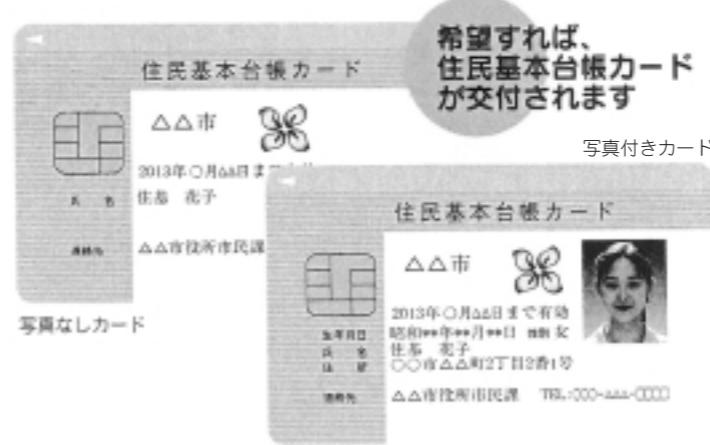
希望すれば、
住民基本台帳カード
が交付されます

写真付きカード

住民基本台帳カード

△△市

2013年○月△△日まで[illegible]

氏名

住基　花子

連絡先

△△市役所市民課

写真なしカード

住民基本台帳カード

△△市

2013年○月△△日まで有効

生年月日

昭和**年**月**日　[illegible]女

氏名

住基　花子

住所

○○市△△町2丁目2番1号

連絡先

△△市役所市民課　TEL:000-△△△-0000